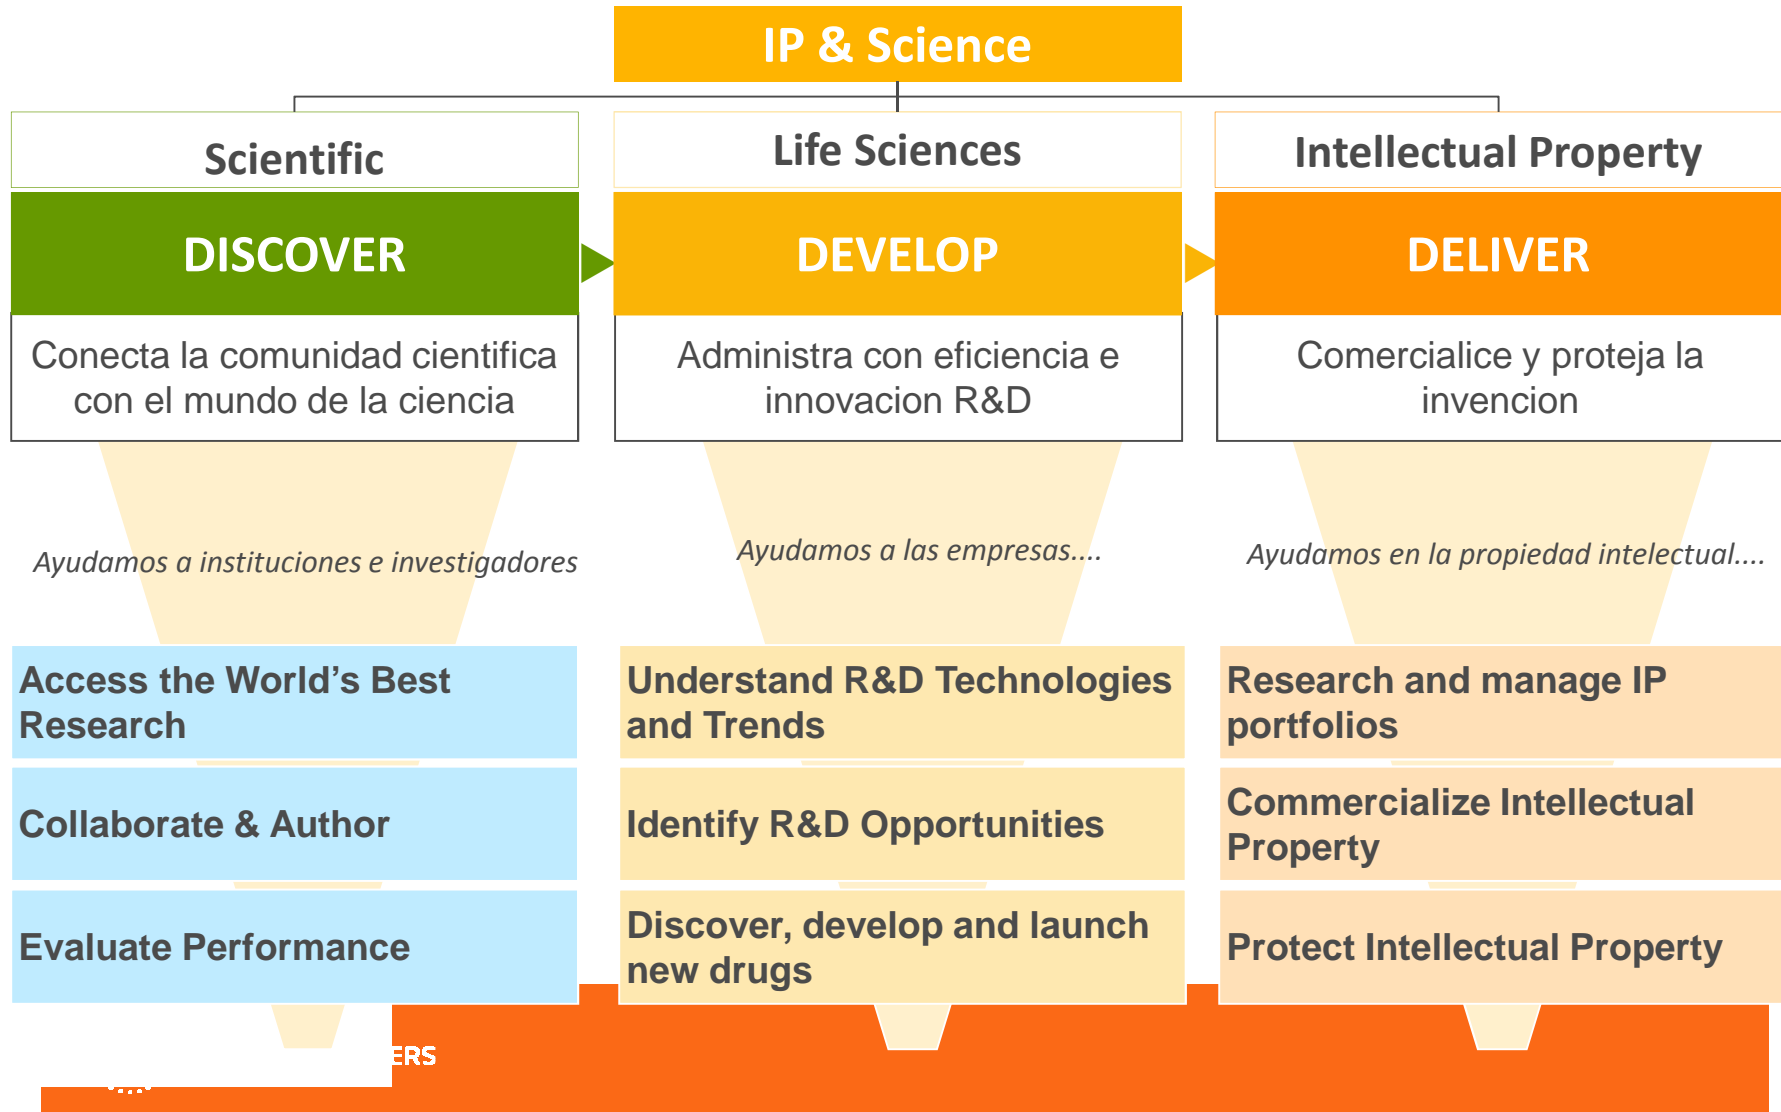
IP & Science

Scientific

Life Sciences

Intellectual Property

DISCOVER

DEVELOP

DELIVER

Conecta la comunidad cientifica con el mundo de la ciencia

Administra con eficiencia e innovacion R&D

Comercialice y proteja la invencion

Ayudamos a instituciones e investigadores

Ayudamos a las empresas....

Ayudamos en la propiedad intelectual....

Access the World's Best Research

Understand R&D Technologies and Trends

Research and manage IP portfolios

Collaborate & Author

Identify R&D Opportunities

Commercialize Intellectual Property

Evaluate Performance

Discover, develop and launch new drugs

Protect Intellectual Property

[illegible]ERS